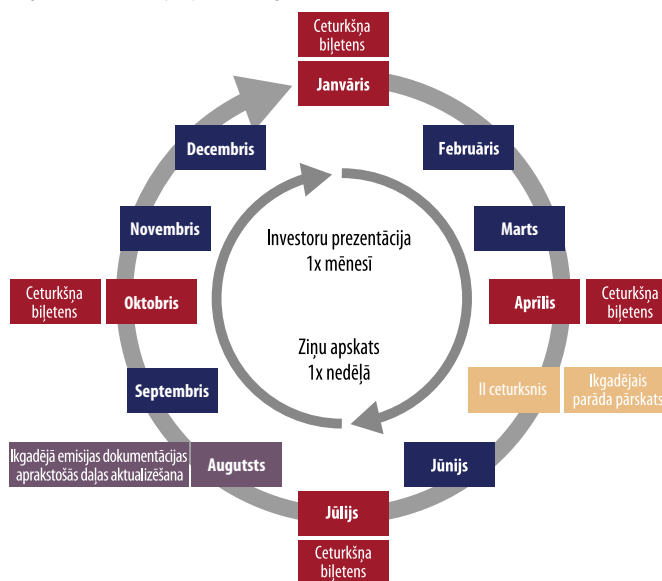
Ceturkšņa biļetens

Janvāris

Februāris

Marts

Aprīlis

Ceturkšņa biļetens

II ceturksnis

Ikgadējais parāda pārskats

Jūnijs

Jūlijs

Ceturkšņa biļetens

Augutsts

Ikgadējā emisijas dokumentācijas aprakstošās daļas aktualizēšana

Septembris

Oktobris

Ceturkšņa biļetens

Novembris

Decembris

Investoru prezentācija 1x mēnesī

Ziņu apskats 1x nedēļā